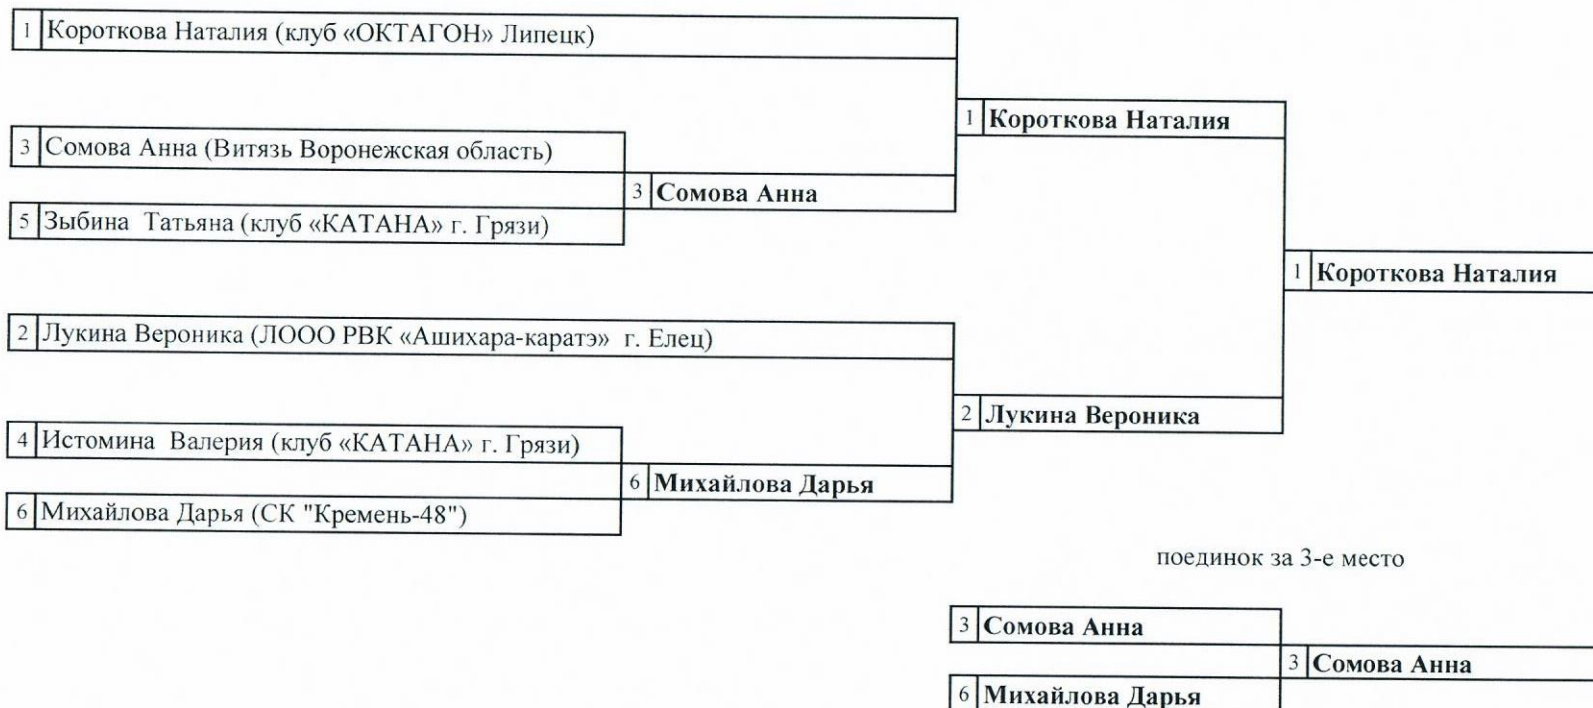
1 Короткова Наталия (клуб «ОКТАГОН» Липецк)

1 Короткова Наталия

3 Сомова Анна (Витязь Воронежская область)

3 Сомова Анна

5 Зыбина Татьяна (клуб «КАТАНА» г. Грязи)

1 Короткова Наталия

2 Лукина Вероника (ЛООО РВК «Ашихара-каратэ» г. Елец)

2 Лукина Вероника

4 Истомина Валерия (клуб «КАТАНА» г. Грязи)

6 Михайлова Дарья

6 Михайлова Дарья (СК "Кремень-48")

поединок за 3-е место

3 Сомова Анна

3 Сомова Анна

6 Михайлова Дарья